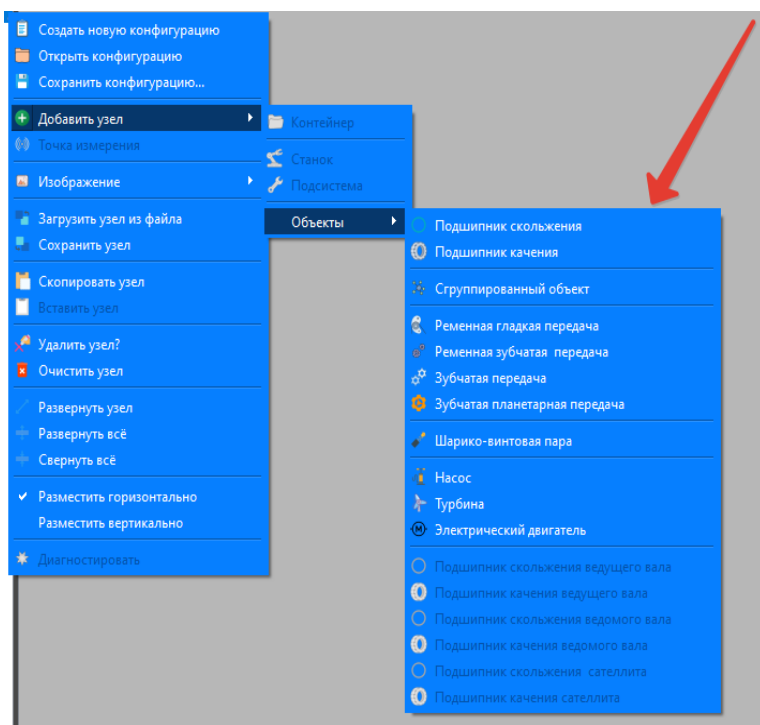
Создать новую конфигурацию
Открыть конфигурацию
Сохранить конфигурацию...

Добавить узел
Точка измерения

Изображение

Загрузить узел из файла
Сохранить узел

Скопировать узел
Вставить узел

Удалить узел?
Очистить узел

Развернуть узел
Развернуть всё
Свернуть всё

Разместить горизонтально
Разместить вертикально

Диагностировать

Контейнер

Станок
Подсистема

Объекты

Подшипник скольжения
Подшипник качения

Сгруппированный объект

Ременная гладкая передача
Ременная зубчатая передача
Зубчатая передача
Зубчатая планетарная передача

Шарико-винтовая пара

Насос
Турбина
Электрический двигатель

Подшипник скольжения ведущего вала
Подшипник качения ведущего вала
Подшипник скольжения ведомого вала
Подшипник качения ведомого вала
Подшипник скольжения сателлита
Подшипник качения сателлита